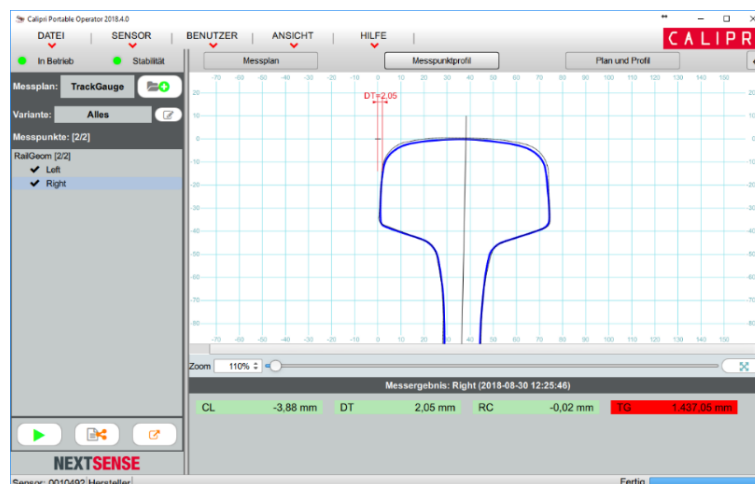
Calipri Portable Operator 2018.4.0

DATEI | SENSOR | BENUTZER | ANSICHT | HILFE

CALIPR

In Betrieb
Stabilität

Messplan
Messpunktprofil
Plan und Profil

Messplan: TrackGauge

Variante: Alles

Messpunkte: [2/2]

RailGeom [2/2]
Left
Right

-70 -60 -50 -40 -30 -20 -10 0 10 20 30 40 50 60 70 80 90 100 110 120 130 140 150

20
10
0
-10
-20
-30
-40
-50
-60
-70
-80

DT=2,05

Zoom 110%

Messergebnis: Right (2018-08-30 12:25:46)

| CL | -3,88 mm | DT | 2,05 mm | RC | -0,02 mm | TG | 1.437,05 mm |
|---|---|---|---|---|---|---|---|

NEXTSENSE

Sensor: 0010492 Hersteller

Fertig